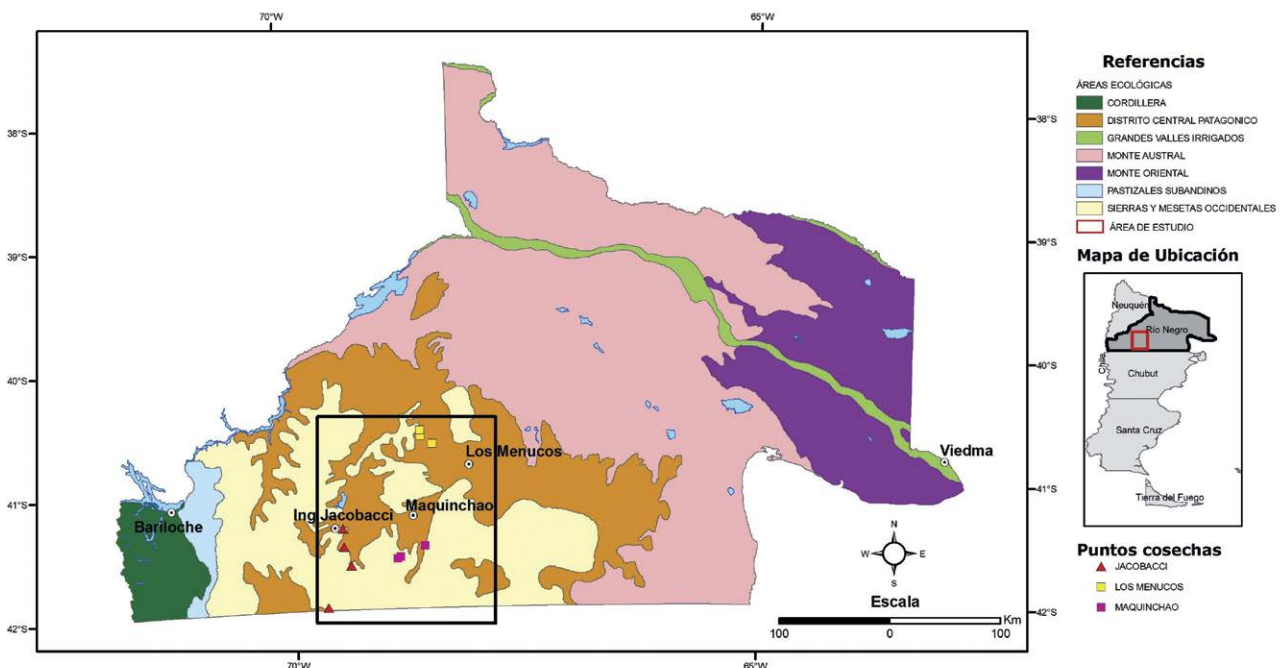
70°W
65°W

38°S
39°S
40°S
41°S
42°S

38°S
39°S
40°S
41°S
42°S

Viedma
Los Menucos
Maquinchao
Ing Jacobacci
Bariloche

N
W
E
S

Escala
100
0
100
Km

70°W
65°W

Referencias
ÁREAS ECOLÓGICAS
CORDILLERA
DISTRITO CENTRAL PATAGONICO
GRANDES VALLES IRRIGADOS
MONTE AUSTRAL
MONTE ORIENTAL
PASTIZALES SUBANDINOS
SIERRAS Y MESETAS OCCIDENTALES
ÁREA DE ESTUDIO

Mapa de Ubicación
Neuquén
Rio Negro
Chile
Chubut
Santa Cruz
Tierra del Fuego

Puntos cosechas
JACOBACCI
LOS MENUCOS
MAQUINCHAO